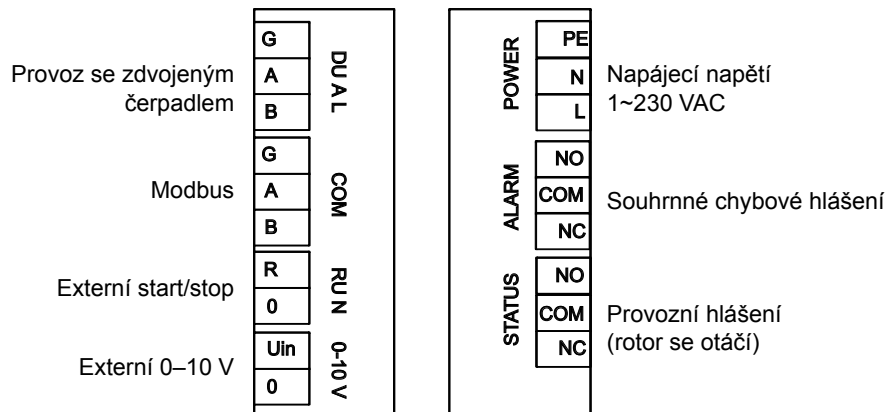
Provoz se zdvojeným čerpadlem

G
A
B

DUAL

Modbus

G
A
B

COM

Externí start/stop

R
0

RUN

Externí 0–10 V

Uin
0

0-10 V

POWER

PE
N
L

Napájecí napětí 1~230 VAC

ALARM

NO
COM
NC

Souhrnné chybové hlášení

STATUS

NO
COM
NC

Provozní hlášení (rotor se otáčí)